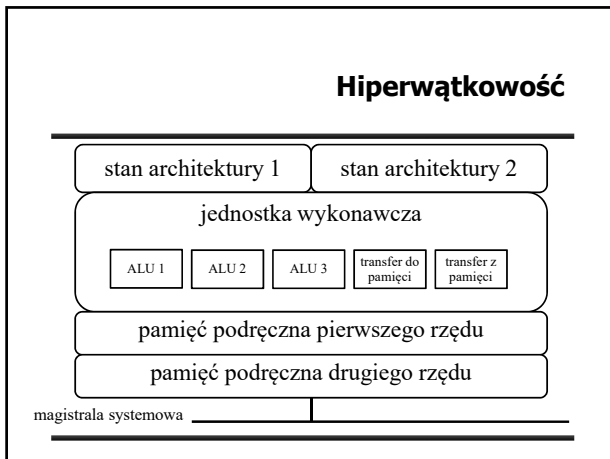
Hiperwątkowość

stan architektury 1

stan architektury 2

jednostka wykonawcza

ALU 1

ALU 2

ALU 3

transfer do pamięci

transfer z pamięci

pamięć podręczna pierwszego rzędu

pamięć podręczna drugiego rzędu

magistrala systemowa